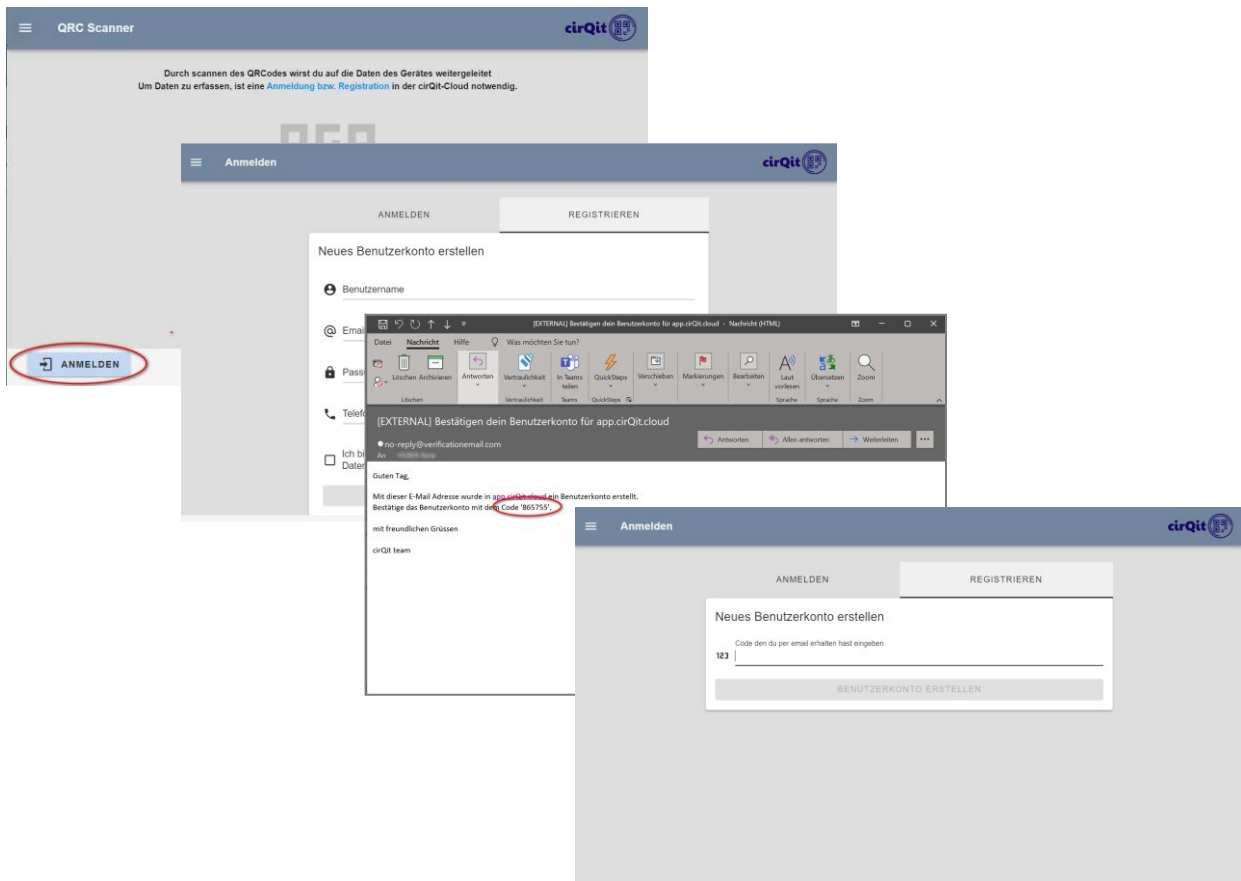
QRC Scanner

cirQit

Durch scannen des QRCodes wirst du auf die Daten des Gerätes weitergeleitet
Um Daten zu erfassen, ist eine Anmeldung bzw. Registration in der cirQit-Cloud notwendig.

ANMELDEN

Anmelden

cirQit

ANMELDEN

REGISTRIEREN

Neues Benutzerkonto erstellen

Benutzername

Emai

Pass

Telef

Ich bi
Daten

[EXTERNAL] Bestätigen dein Benutzerkonto für app.cirQit.cloud - Nachricht (HTML)

Datei Nachricht Hilfe Was möchten Sie tun?

Löschen Archivieren Antworten Vertraulichkeit In Teams teilen QuickSteps Verschieben Markierungen Bearbeiten Laut vorlesen Übersetzen Zoom

Löschen Vertraulichkeit Teams QuickSteps Sprache Sprache Zoom

[EXTERNAL] Bestätigen dein Benutzerkonto für app.cirQit.cloud

no-reply@verificationemail.com

An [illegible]

Antworten Allen antworten Weiterleiten

Guten Tag,

Mit dieser E-Mail Adresse wurde in app.cirQit.cloud ein Benutzerkonto erstellt.
Bestätige das Benutzerkonto mit dem Code '865755'.

mit freundlichen Grüssen

cirQit team

Anmelden

cirQit

ANMELDEN

REGISTRIEREN

Neues Benutzerkonto erstellen

Code den du per email erhalten hast eingeben.

123

BENUTZERKONTO ERSTELLEN